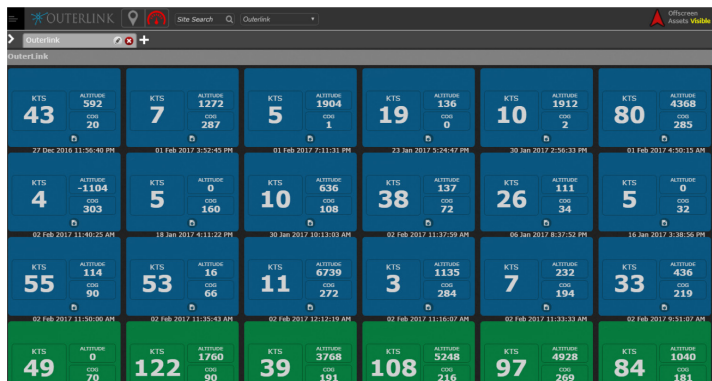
OUTERLINK Site Search Outerlink Offscreen Assets Visible

Outerlink

Outerl.ink

KTS 43 ALTITUDE 592 COG 20
27 Dec 2016 11:56:40 PM

KTS 7 ALTITUDE 1272 COG 287
01 Feb 2017 3:52:45 PM

KTS 5 ALTITUDE 1904 COG 1
01 Feb 2017 7:11:31 PM

KTS 19 ALTITUDE 136 COG 0
23 Jan 2017 5:24:47 PM

KTS 10 ALTITUDE 1912 COG 2
30 Jan 2017 2:56:33 PM

KTS 80 ALTITUDE 4368 COG 285
01 Feb 2017 4:50:15 AM

KTS 4 ALTITUDE -1104 COG 303
02 Feb 2017 11:40:25 AM

KTS 5 ALTITUDE 0 COG 160
18 Jan 2017 4:11:22 PM

KTS 10 ALTITUDE 636 COG 108
30 Jan 2017 10:13:03 AM

KTS 38 ALTITUDE 137 COG 72
02 Feb 2017 11:37:59 AM

KTS 26 ALTITUDE 111 COG 34
06 Jan 2017 8:37:52 PM

KTS 5 ALTITUDE 0 COG 32
16 Jan 2017 3:38:56 PM

KTS 55 ALTITUDE 114 COG 90
02 Feb 2017 11:50:00 AM

KTS 53 ALTITUDE 16 COG 66
02 Feb 2017 11:35:43 AM

KTS 11 ALTITUDE 6739 COG 272
02 Feb 2017 12:12:19 AM

KTS 3 ALTITUDE 1135 COG 284
02 Feb 2017 11:16:07 AM

KTS 7 ALTITUDE 232 COG 194
02 Feb 2017 11:33:33 AM

KTS 33 ALTITUDE 436 COG 219
02 Feb 2017 9:51:07 AM

KTS 49 ALTITUDE 0 COG 70

KTS 122 ALTITUDE 1760 COG 90

KTS 39 ALTITUDE 3768 COG 191

KTS 108 ALTITUDE 5248 COG 216

KTS 97 ALTITUDE 4928 COG 269

KTS 84 ALTITUDE 1040 COG 181